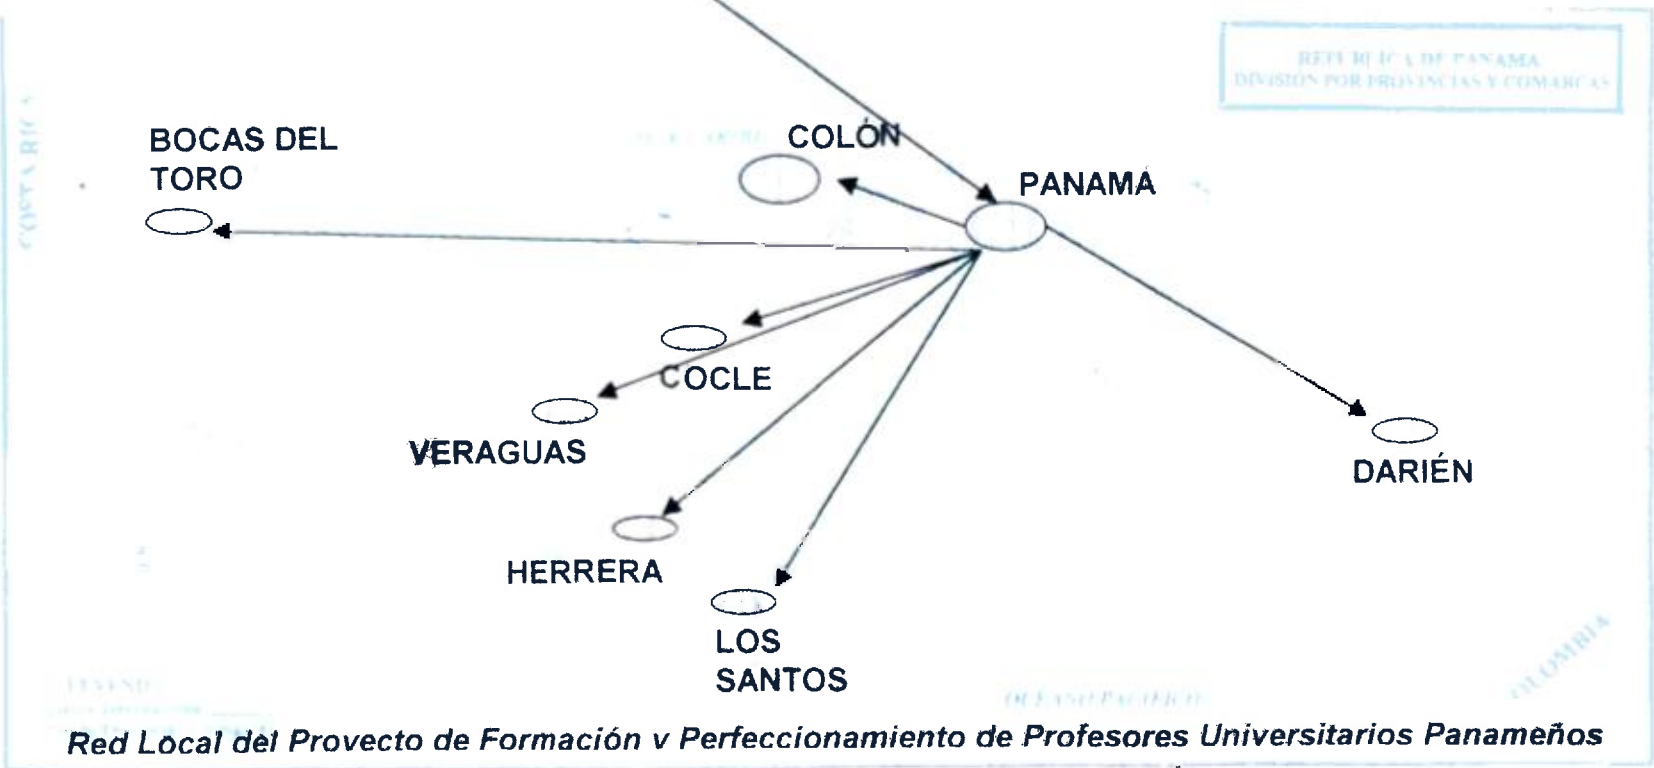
REPUBLICA DE PANAMA
DIVISIÓN POR PROVINCIAS Y COMARCAS

COSTA RICA

BOCAS DEL TORO

COLÓN

PANAMA

COCLE

VERAGUAS

HERRERA

LOS SANTOS

DARIÉN

LEYENDA

OCEANO PACIFICO

COLOMBIA

Red Local del Provecto de Formación v Perfeccionamiento de Profesores Universitarios Panameños